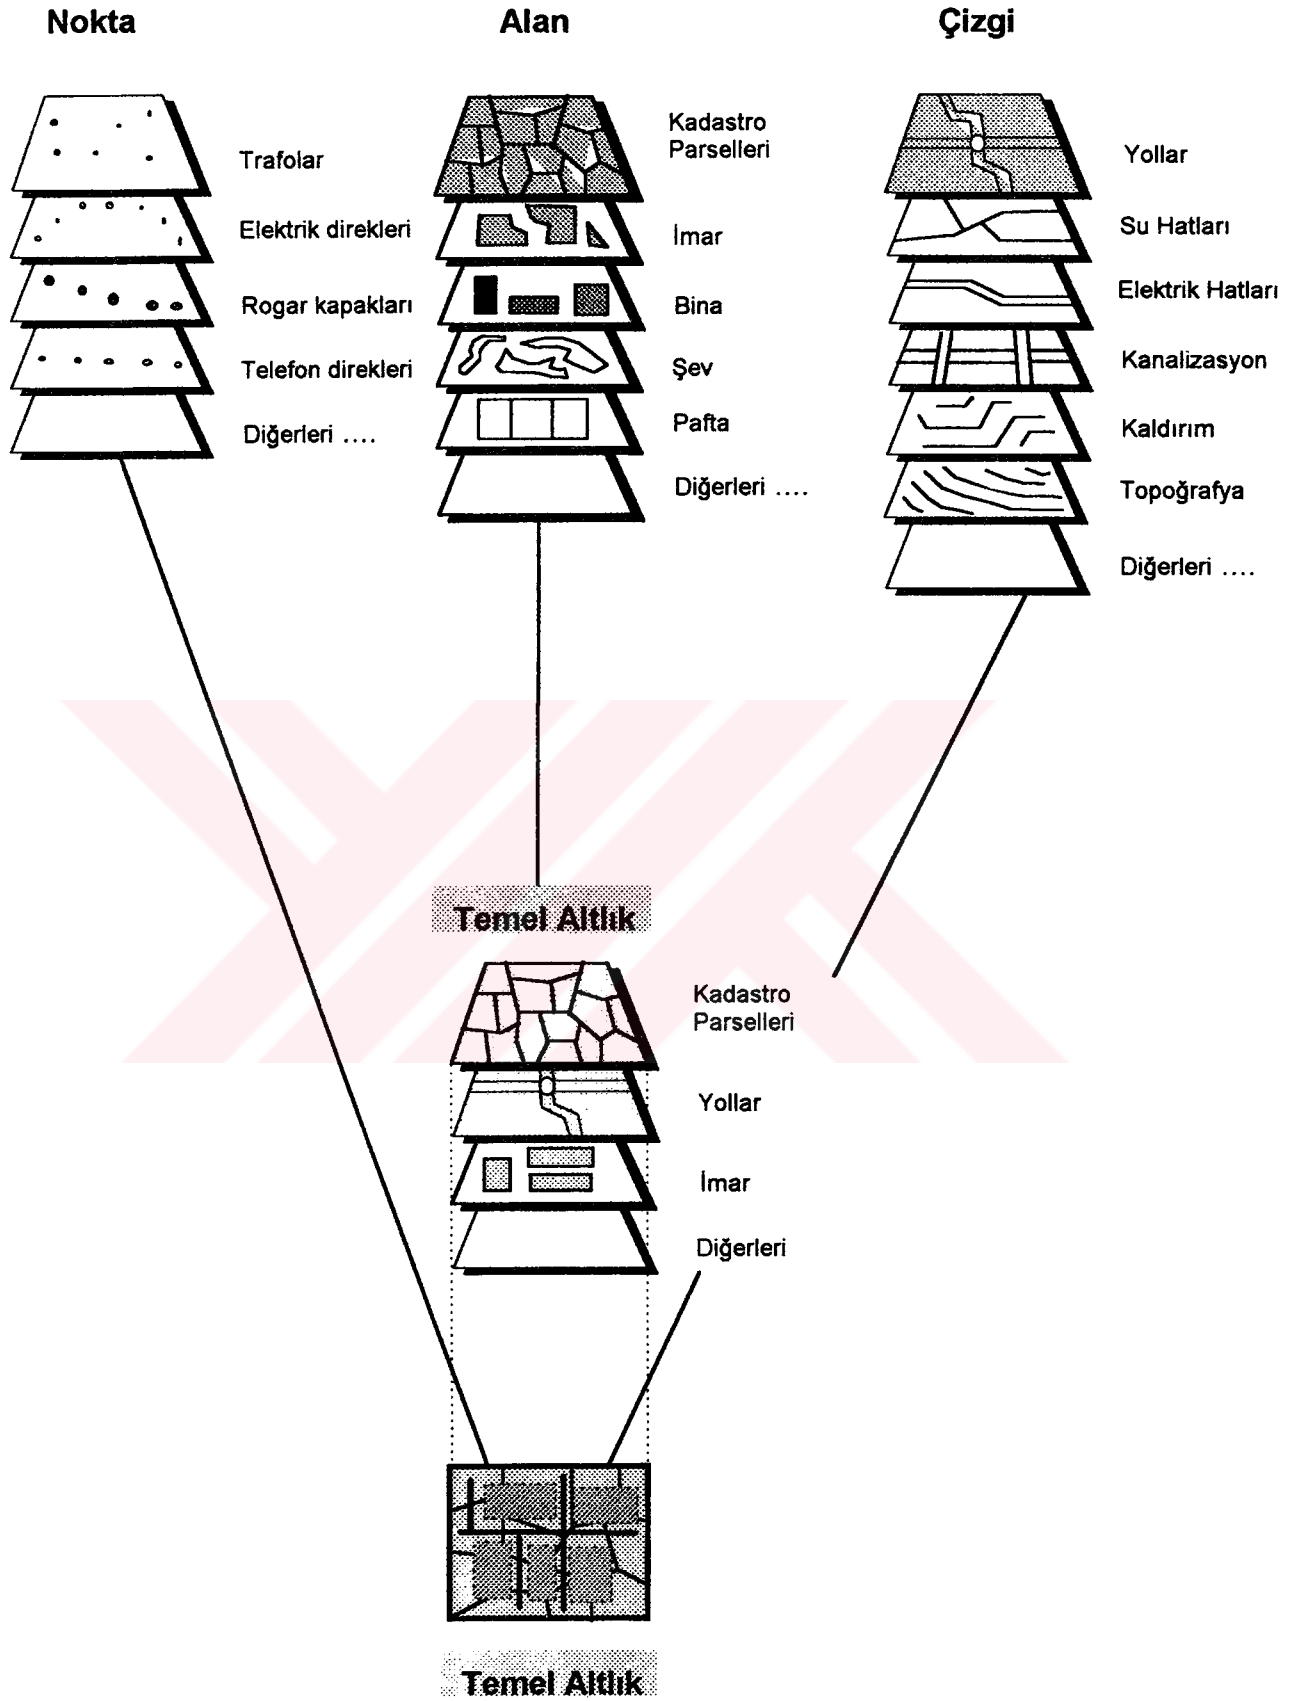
Nokta

Alan

Çizgi

Trafolar

Elektrik direkleri

Rogar kapakları

Telefon direkleri

Diğerleri ....

Kadastro Parselleri

İmar

Bina

Şev

Pafta

Diğerleri ....

Yollar

Su Hatları

Elektrik Hatları

Kanalizasyon

Kaldırım

Topoğrafya

Diğerleri ....

Temel Altlık

Kadastro Parselleri

Yollar

İmar

Diğerleri

Temel Altlık